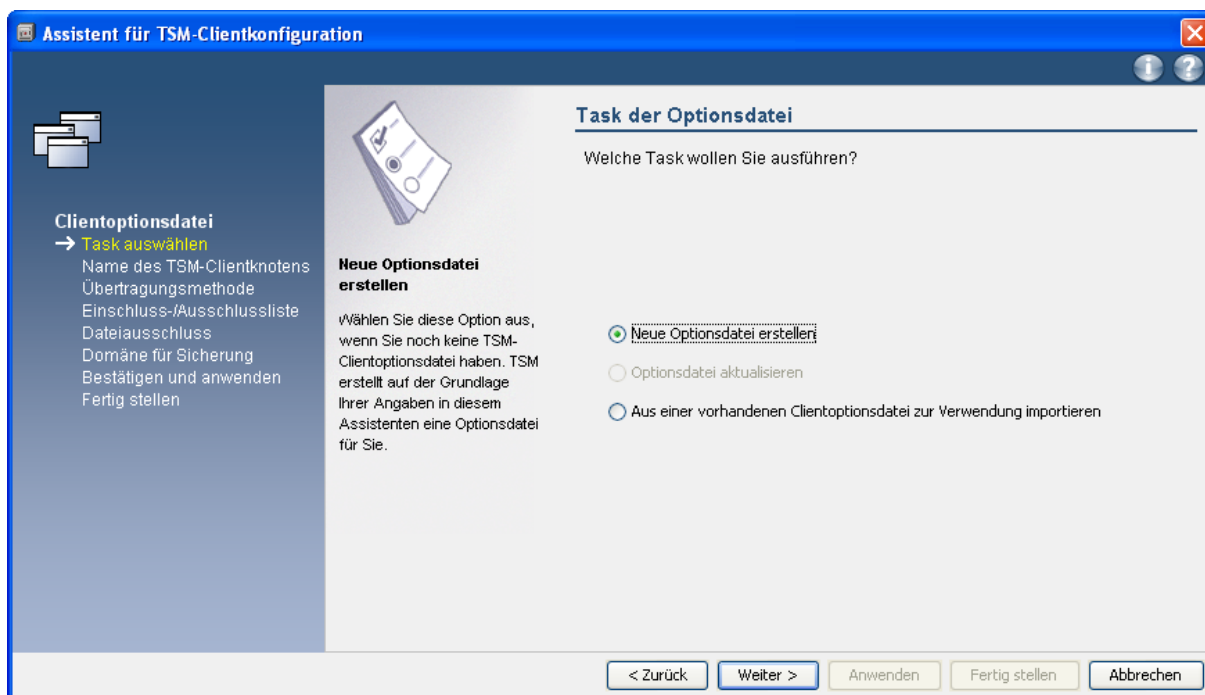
Assistent für TSM-Clientkonfiguration

Clientoptionsdatei
→ Task auswählen
Name des TSM-Clientknotens
Übertragungsmethode
Einschluss-/Ausschlussliste
Dateiausschluss
Domäne für Sicherung
Bestätigen und anwenden
Fertig stellen

Neue Optionsdatei erstellen

Wählen Sie diese Option aus, wenn Sie noch keine TSM-Clientoptionsdatei haben. TSM erstellt auf der Grundlage Ihrer Angaben in diesem Assistenten eine Optionsdatei für Sie.

Task der Optionsdatei

Welche Task wollen Sie ausführen?

Neue Optionsdatei erstellen

Optionsdatei aktualisieren

Aus einer vorhandenen Clientoptionsdatei zur Verwendung importieren

< Zurück | Weiter > | Anwenden | Fertig stellen | Abbrechen